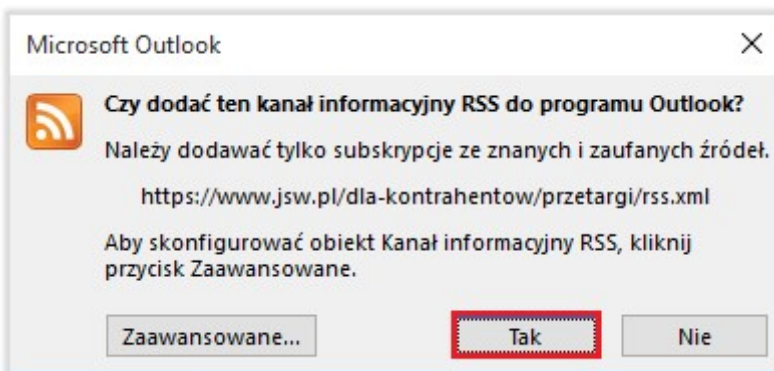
Microsoft Outlook

X

Czy dodać ten kanał informacyjny RSS do programu Outlook?

Należy dodawać tylko subskrypcje ze znanych i zaufanych źródeł.

https://www.jsw.pl/dla-kontrahentow/przetargi/rss.xml

Aby skonfigurować obiekt Kanał informacyjny RSS, kliknij przycisk Zaawansowane.

Zaawansowane...

Tak

Nie